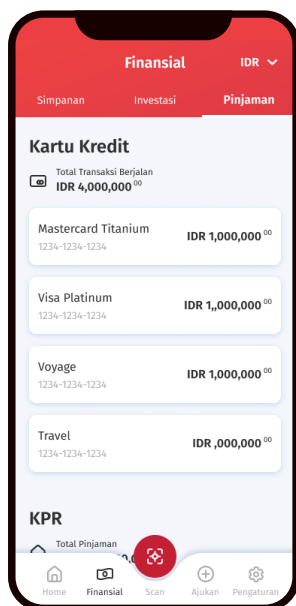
Finansial

IDR

Simpanan

Investasi

Pinjaman

Kartu Kredit

Total Transaksi Berjalan
IDR 4,000,000 00

Mastercard Titanium
1234-1234-1234
IDR 1,000,000 00

Visa Platinum
1234-1234-1234
IDR 1,,000,000 00

Voyage
1234-1234-1234
IDR 1,000,000 00

Travel
1234-1234-1234
IDR ,000,000 00

KPR

Total Pinjaman

Home

Finansial

Scan

Ajukan

Pengaturan